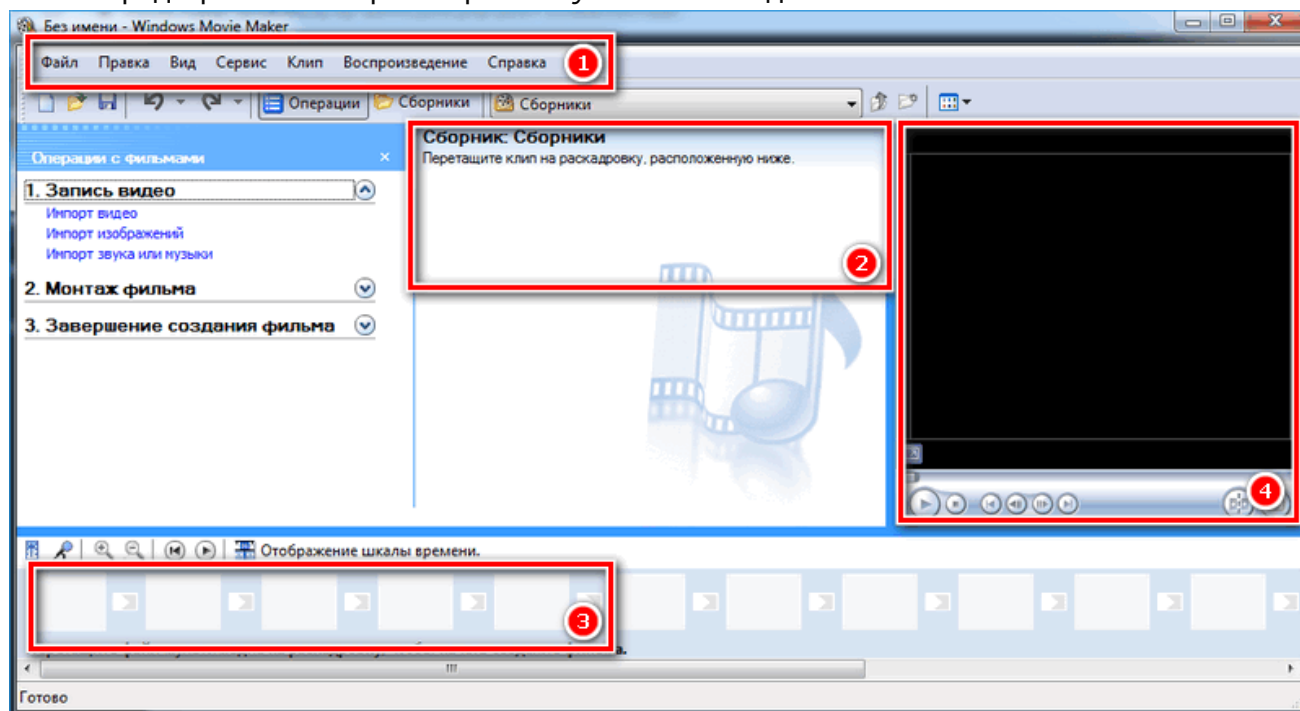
Без имени - Windows Movie Maker

Файл Правка Вид Сервис Клип Воспроизведение Справка 1

Операции Сборники Сборники

Операции с фильмами ×

1. Запись видео
Импорт видео
Импорт изображений
Импорт звука или музыки

2. Монтаж фильма

3. Завершение создания фильма

Сборник: Сборники
Перетащите клип на раскадровку, расположенную ниже.

2

4

Отображение шкалы времени.

3

Готово